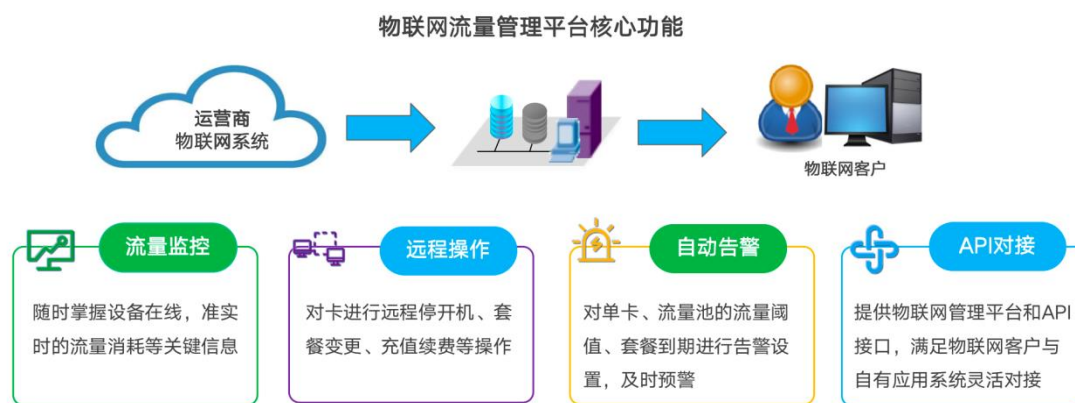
物联网流量管理平台核心功能

运营商
物联网系统

物联网客户

流量监控

随时掌握设备在线，准实时的流量消耗等关键信息

远程操作

对卡进行远程停开机、套餐变更、充值续费等操作

自动告警

对单卡、流量池的流量阈值、套餐到期进行告警设置，及时预警

API对接

提供物联网管理平台和API接口，满足物联网客户与自有应用系统灵活对接